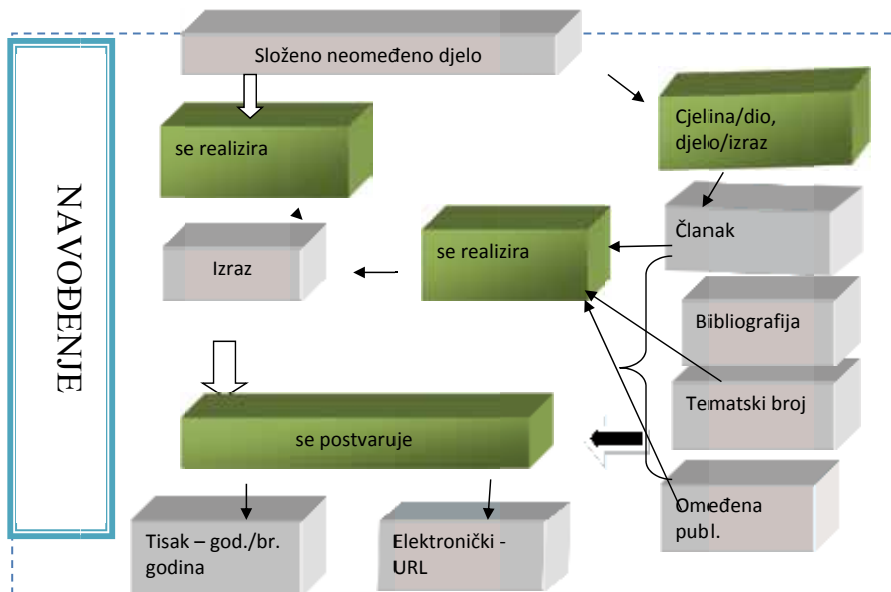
NAVOĐENJE

Složeno neomeđeno djelo

se realizira

Cjelina/dio, djelo/izraz

Izraz

se realizira

Članak

Bibliografija

Tematski broj

se postvaruje

Omeđena publ.

Tisak – god./br. godina

Elektronički - URL